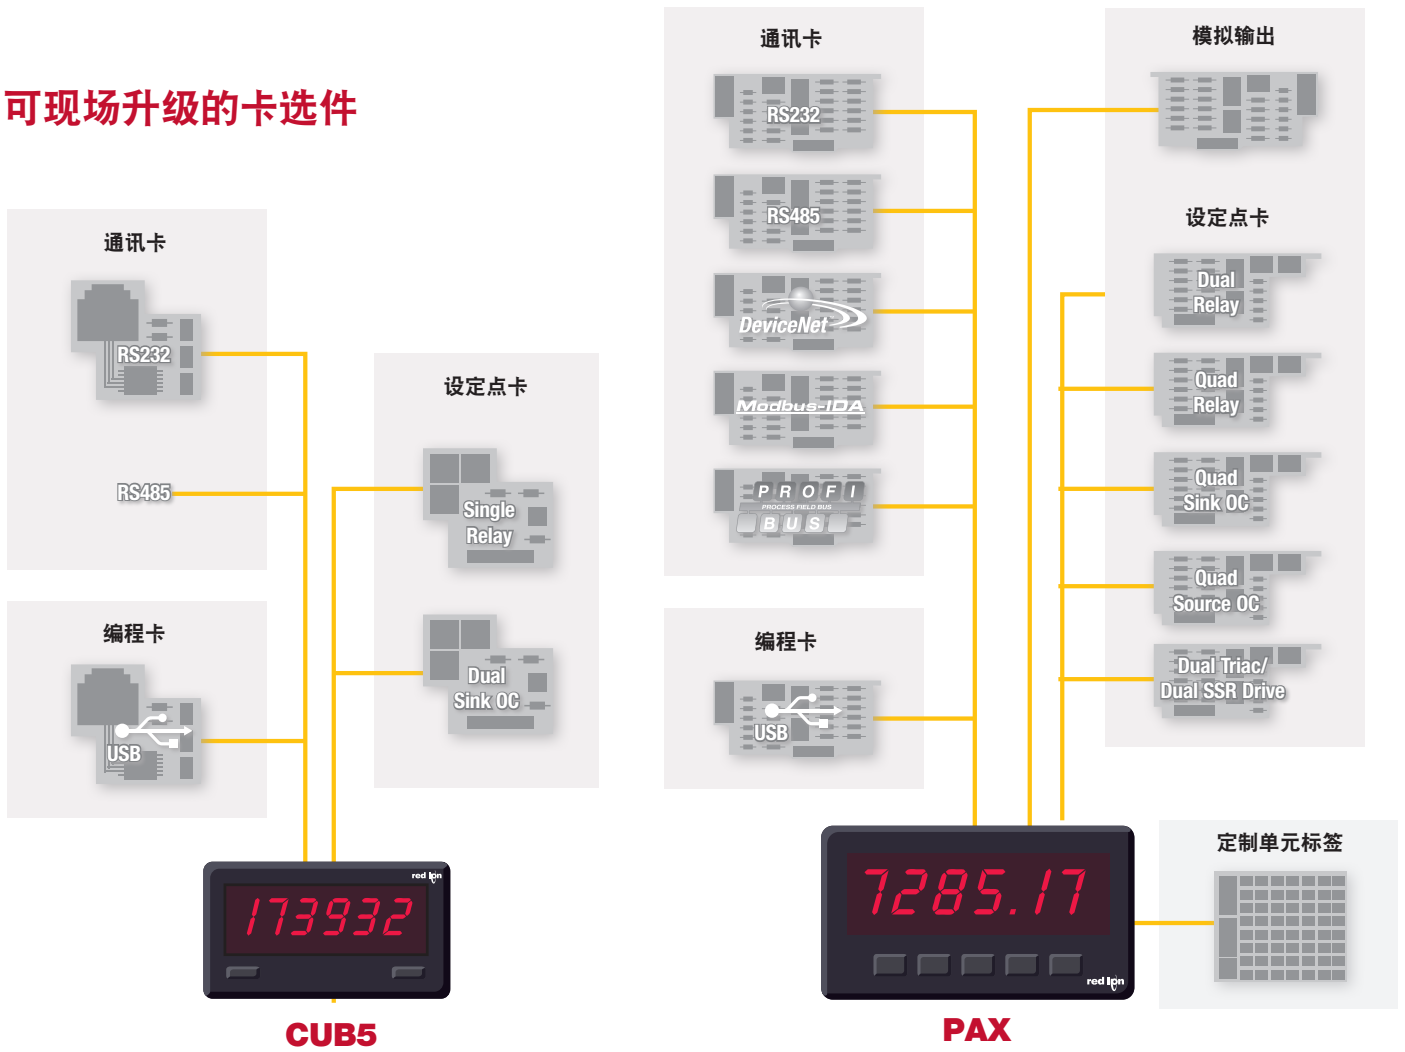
可现场升级的卡选件

通讯卡

RS232

RS485

编程卡

USB

设定点卡

Single Relay

Dual Sink OC

red lion

173932

CUB5

通讯卡

RS232

RS485

DeviceNet

Modbus-IDA

P R O F I
PROCESS FIELD BUS
B U S

编程卡

USB

red lion

7285.17

PAX

模拟输出

设定点卡

Dual Relay

Quad Relay

Quad Sink OC

Quad Source OC

Dual Triac/ Dual SSR Drive

定制单元标签